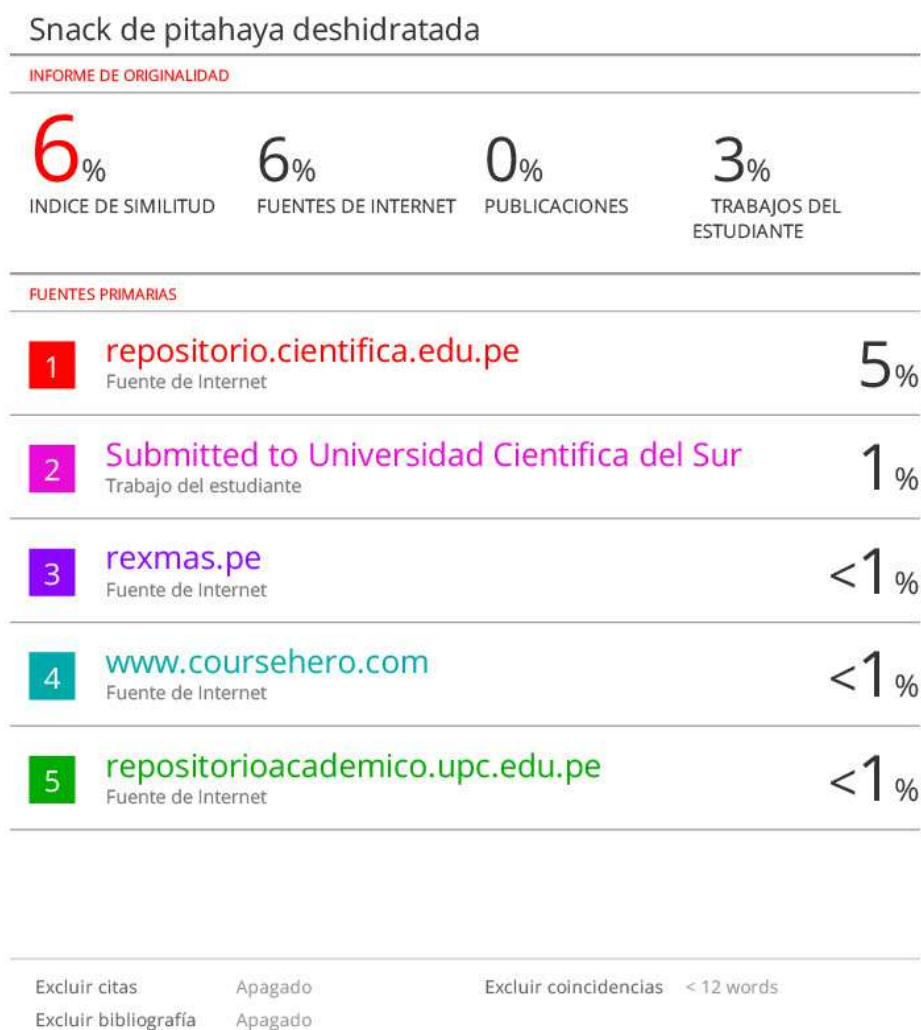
Snack de pitahaya deshidratada

INFORME DE ORIGINALIDAD

6%
INDICE DE SIMILITUD

6%
FUENTES DE INTERNET

0%
PUBLICACIONES

3%
TRABAJOS DEL ESTUDIANTE

FUENTES PRIMARIAS

1
repositorio.cientifica.edu.pe
Fuente de Internet
5%

2
Submitted to Universidad Cientifica del Sur
Trabajo del estudiante
1%

3
rexmas.pe
Fuente de Internet
<1%

4
www.coursehero.com
Fuente de Internet
<1%

5
repositorioacademico.upc.edu.pe
Fuente de Internet
<1%

Excluir citas Apagado
Excluir bibliografía Apagado
Excluir coincidencias < 12 words